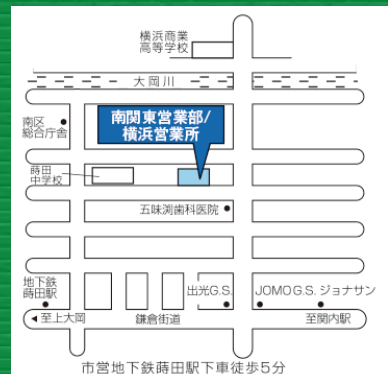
横浜商業高等学校

大岡川

南関東営業部/横浜営業所

南区総合庁舎

蒔田中学校

五味渕歯科医院

地下鉄蒔田駅

出光G.S.

JOMO G.S. ジョナサン

◀ 至上大岡

鎌倉街道

至関内駅 ▶

市営地下鉄蒔田駅下車徒歩5分